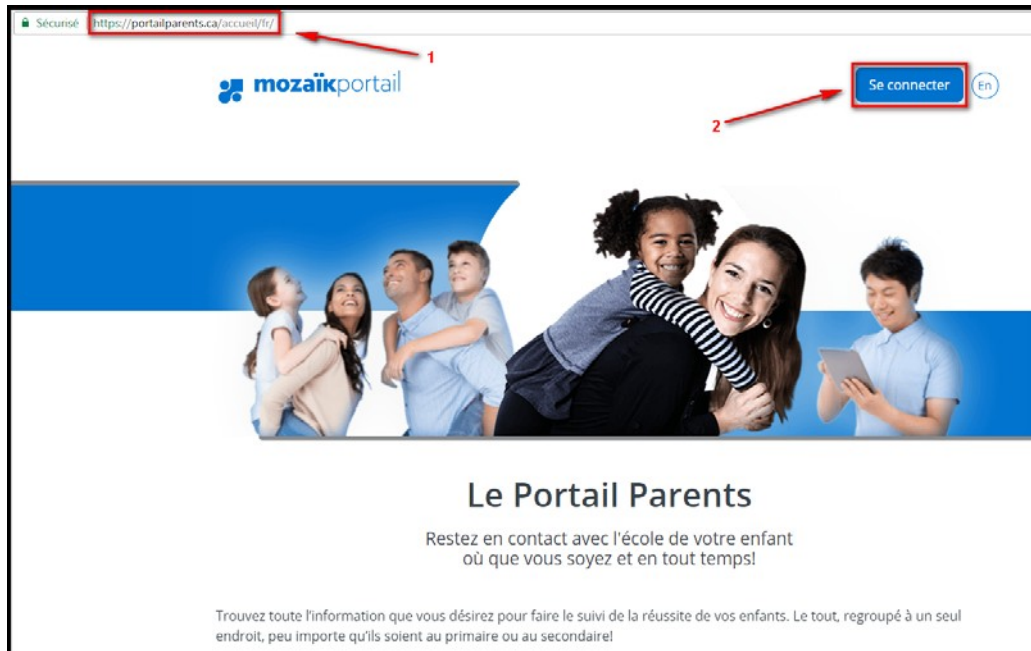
Sécurisé https://portailparents.ca/accueil/fr/

1

mozaïkportail

Se connecter En

2

Le Portail Parents

Restez en contact avec l'école de votre enfant où que vous soyez et en tout temps!

Trouvez toute l'information que vous désirez pour faire le suivi de la réussite de vos enfants. Le tout, regroupé à un seul endroit, peu importe qu'ils soient au primaire ou au secondaire!